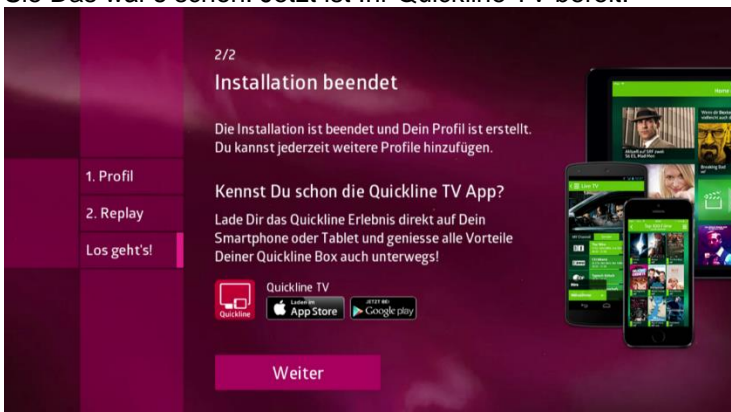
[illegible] Das war's schon. Jetzt ist Ihr Quickline TV bereit.

2/2

Installation beendet

Die Installation ist beendet und Dein Profil ist erstellt. Du kannst jederzeit weitere Profile hinzufügen.

1. Profil

2. Replay

Los geht's!

Kennst Du schon die Quickline TV App?

Lade Dir das Quickline Erlebnis direkt auf Dein Smartphone oder Tablet und geniesse alle Vorteile Deiner Quickline Box auch unterwegs!

Quickline

Quickline TV

Laden im App Store

JETZT BEI Google play

Weiter

Live TV

Home

Breaking Bad

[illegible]